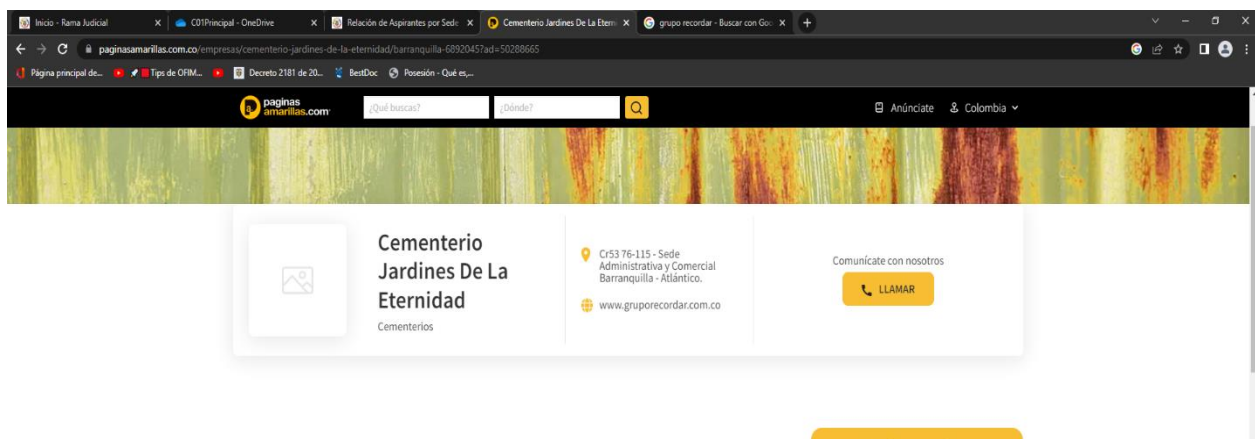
Inicio - Rama Judicial
C01Principal - OneDrive
Relación de Aspirantes por Sede
Cementerio Jardines De La Etern
grupo recordar - Buscar con Goo

paginasamarillas.com.co/empresas/cementerio-jardines-de-la-eternidad/barranquilla-68920457?ad=50288665

Página principal de...
Tips de OFIM...
Decreto 2181 de 20...
BestDoc
Posesión - Qué es,...

paginas amarillas.com
¿Qué buscas?
¿Dónde?
Anúnciate
Colombia

Cementerio Jardines De La Eternidad
Cementerios

Cr53 76-115 - Sede Administrativa y Comercial Barranquilla - Atlántico.
www.gruporecordar.com.co

Comunícate con nosotros
LLAMAR